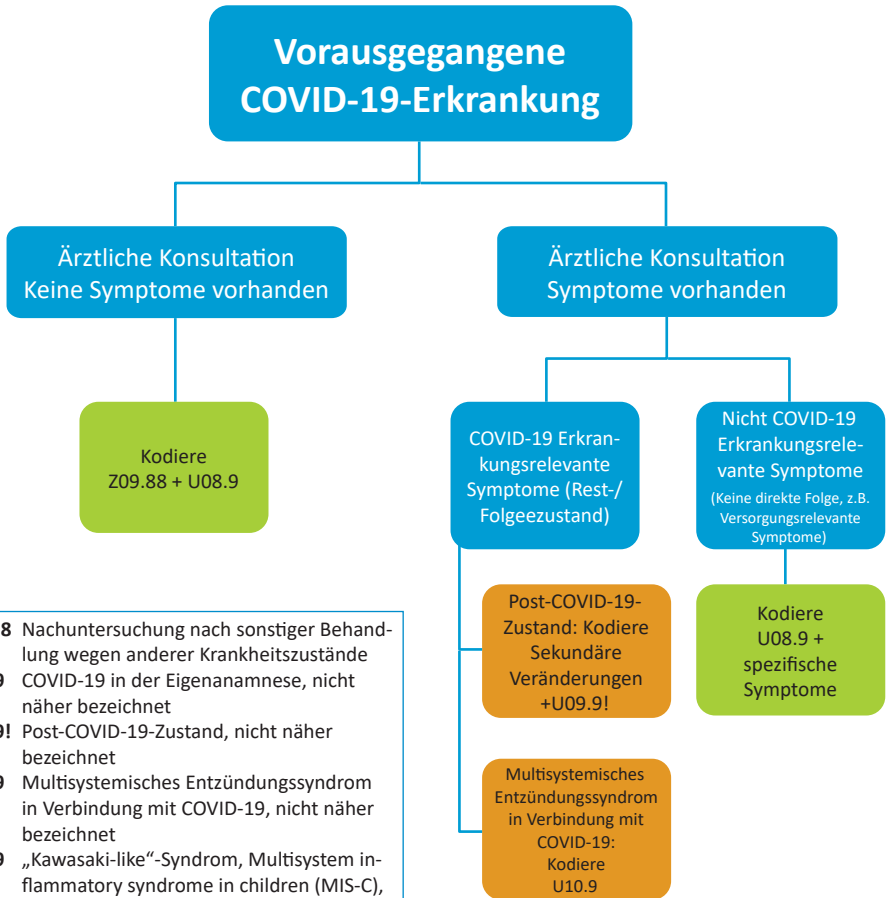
Vorausgegangene COVID-19-Erkrankung

Ärztliche Konsultation Keine Symptome vorhanden

Ärztliche Konsultation Symptome vorhanden

Kodiere Z09.88 + U08.9

COVID-19 Erkrankungsrelevante Symptome (Rest-/ Folgeezustand)

Nicht COVID-19 Erkrankungsrelevante Symptome
(Keine direkte Folge, z.B. Versorgungsrelevante Symptome)

Post-COVID-19-Zustand: Kodiere Sekundäre Veränderungen +U09.9!

Kodiere U08.9 + spezifische Symptome

Multisystemisches Entzündungssyndrom in Verbindung mit COVID-19: Kodiere U10.9

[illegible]8 Nachuntersuchung nach sonstiger Behandlung wegen anderer Krankheitszustände
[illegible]9 COVID-19 in der Eigenanamnese, nicht näher bezeichnet
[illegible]9! Post-COVID-19-Zustand, nicht näher bezeichnet
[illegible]9 Multisystemisches Entzündungssyndrom in Verbindung mit COVID-19, nicht näher bezeichnet
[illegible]9 „Kawasaki-like“-Syndrom, Multisystem inflammatory syndrome in children (MIS-C),